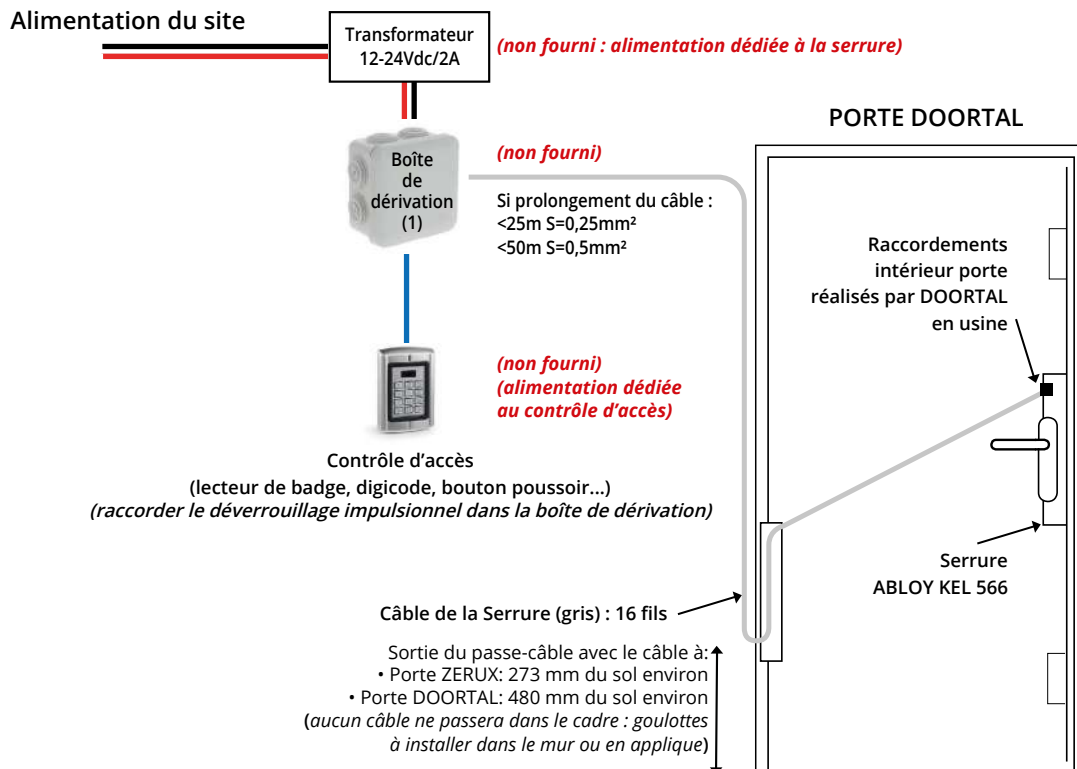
Alimentation du site

Transformateur 12-24Vdc/2A

(non fourni : alimentation dédiée à la serrure)

PORTE DOORTAL

Boîte de dérivation (1)

(non fourni)

Si prolongement du câble :
<25m S=0,25mm²
<50m S=0,5mm²

Raccordements intérieur porte réalisés par DOORTAL en usine

(non fourni)
(alimentation dédiée au contrôle d'accès)

Contrôle d'accès
(lecteur de badge, digicode, bouton poussoir...)
(raccorder le déverrouillage impulsionnel dans la boîte de dérivation)

Serrure
ABLOY KEL 566

Câble de la Serrure (gris) : 16 fils

Sortie du passe-câble avec le câble à:
• Porte ZERUX: 273 mm du sol environ
• Porte DOORTAL: 480 mm du sol environ
(aucun câble ne passera dans le cadre : goulottes à installer dans le mur ou en applique)